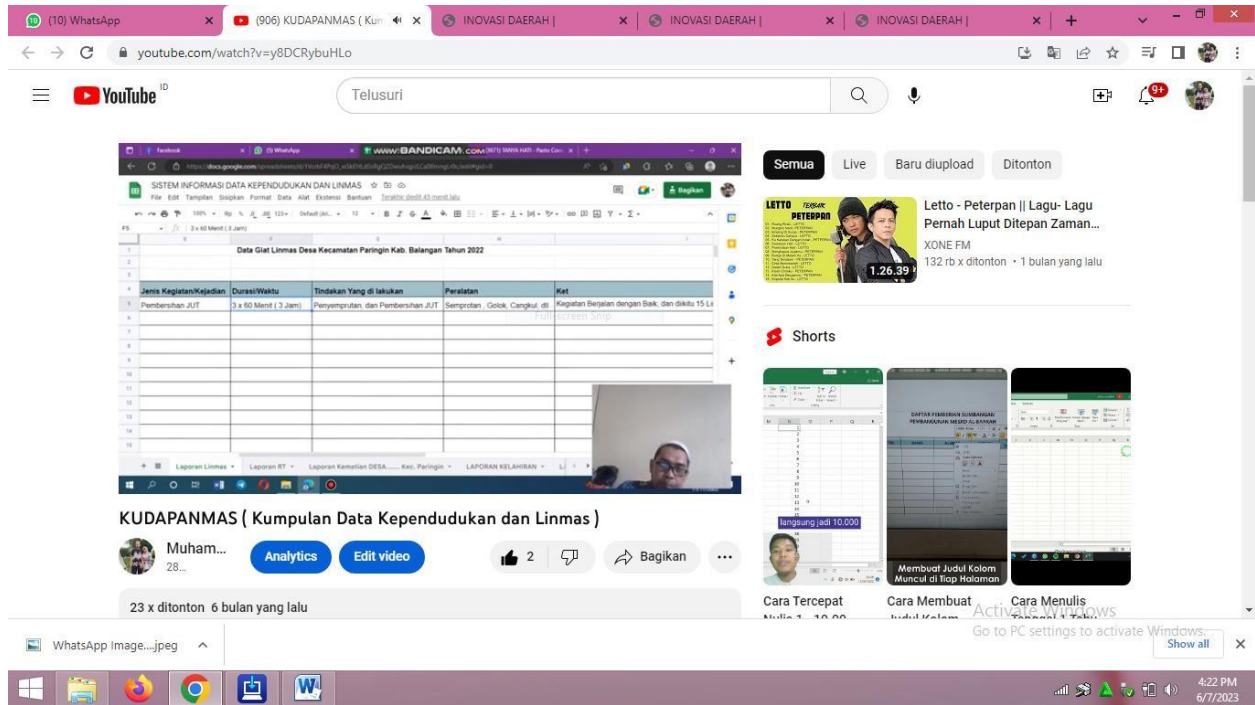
(10) WhatsApp | (906) KUDAPANMAS ( Kun | INOVASI DAERAH | | INOVASI DAERAH | | INOVASI DAERAH |

youtube.com/watch?v=y8DCRybuHLo

YouTube ID

Telusuri

9+

www.BANDICAM.com

SISTEM INFORMASI DATA KEPENDUDUKAN DAN LINMAS

File Edit Tampilan Sisipkan Format Data Alat Ekstensi Bantuan

Bagikan

3 x 60 Menit ( 3 Jam)

Data Giat Linmas Desa Kecamatan Paringin Kab. Balangan Tahun 2022

| Jenis Kegiatan/Kejadian | Durasi/Waktu | Tindakan Yang di lakukan | Peralatan | Ket |
|---|---|---|---|---|
| Pembersihan JUT | 3 x 60 Menit ( 3 Jam) | Penyemprotan, dan Pembersihan JUT | Semprotan , Golok, Cangkul, dll | Kegiatan Berjalan dengan Baik, dan diikutu 15 L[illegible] |

Full-screen Snip

Laporan Linmas | Laporan RT | Laporan Kematian DESA...... Kec. Paringin | LAPORAN KELAHIRAN

KUDAPANMAS ( Kumpulan Data Kependudukan dan Linmas )

Muham...
28...

Analytics

Edit video

2

Bagikan

23 x ditonton 6 bulan yang lalu

Semua | Live | Baru diupload | Ditonton

LETTO TERBAR PETERPAN

1.26.39

Letto - Peterpan || Lagu- Lagu Pernah Luput Ditepan Zaman...

XONE FM

132 rb x ditonton • 1 bulan yang lalu

Shorts

langsung jadi 10.000

DAFTAR PEMBERIAN SUMBANGAN PEMBANGUNAN MESJID AL BARKAH

Membuat Judul Kolom Muncul di Tiap Halaman

Cara Tercepat Nulis 1 - 10.00

Cara Membuat Judul Kolom

Cara Menulis Tanggal 1 Tahun

Activate Windows
Go to PC settings to activate Windows.

WhatsApp Image....jpeg

Show all

4:22 PM
6/7/2023